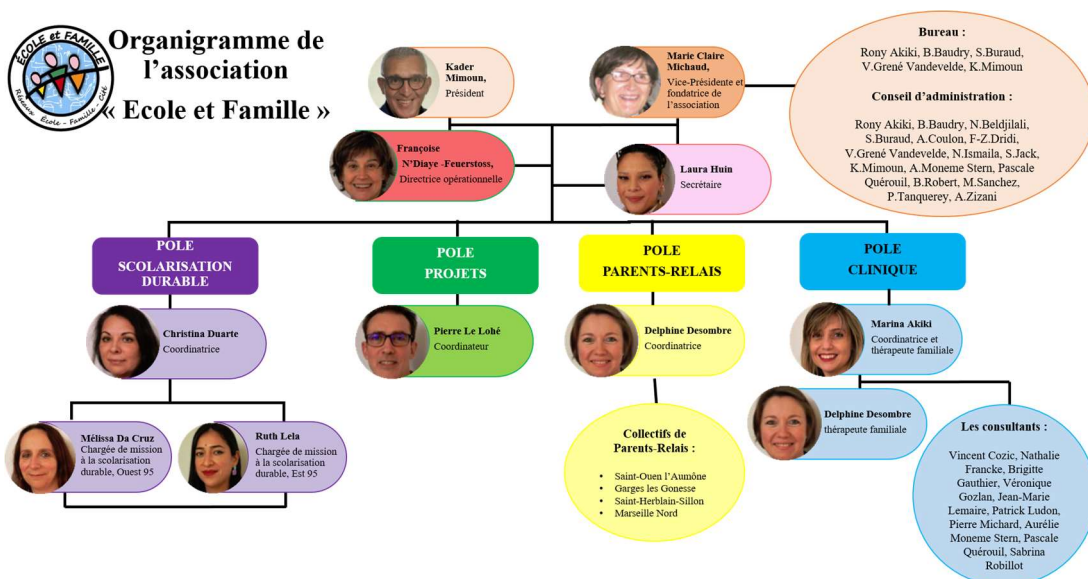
ÉCOLE et FAMILLE
Réseau · École · Famille · Cité

Organigramme de l'association « Ecole et Famille »

Kader Mimoun, Président

Marie Claire Michaud, Vice-Présidente et fondatrice de l'association

Bureau :
Rony Akiki, B.Baudry, S.Buraud, V.Grené Vandevelde, K.Mimoun

Conseil d'administration :
Rony Akiki, B.Baudry, N.Beldjilali, S.Buraud, A.Coulon, F-Z.Dridi, V.Grené Vandevelde, N.Ismaila, S.Jack, K.Mimoun, A.Moneme Stern, Pascale Quérouil, B.Robert, M.Sanchez, P.Tanquerey, A.Zizani

Françoise N'Diaye -Feuerstoss, Directrice opérationnelle

Laura Huin, Secrétaire

POLE SCOLARISATION DURABLE

Christina Duarte, Coordinatrice

Mélissa Da Cruz, Chargée de mission à la scolarisation durable, Ouest 95

Ruth Lela, Chargée de mission à la scolarisation durable, Est 95

POLE PROJETS

Pierre Le Lohé, Coordinateur

POLE PARENTS-RELAIS

Delphine Desombre, Coordinatrice

Collectifs de Parents-Relais :
- Saint-Ouen l'Aumône
- Garges les Gonesse
- Saint-Herblain-Sillon
- Marseille Nord

POLE CLINIQUE

Marina Akiki, Coordinatrice et thérapeute familiale

Delphine Desombre, thérapeute familiale

Les consultants :
Vincent Cozic, Nathalie Francke, Brigitte Gauthier, Véronique Gozlan, Jean-Marie Lemaire, Patrick Ludon, Pierre Michard, Aurélie Moneme Stern, Pascale Quérouil, Sabrina Robillot